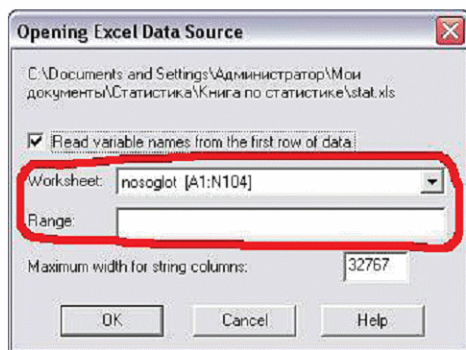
Opening Excel Data Source

C:\Documents and Settings\Администратор\Мои документы\Статистика\Книга по статистике\stat.xls

Read variable names from the first row of data

Worksheet: nosoglot [A1:N104]

Range:

Maximum width for string columns: 32767

OK Cancel Help